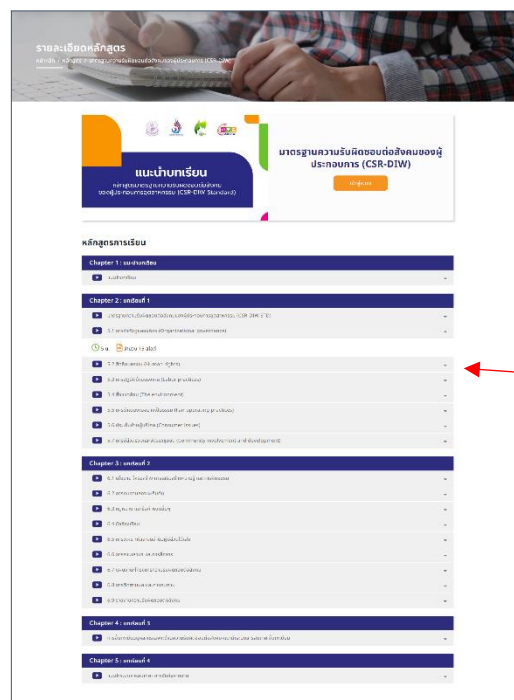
รายละเอียดหลักสูตร

หลักสูตร / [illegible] (CSR-DIW)

แนะนำบทเรียน

หลักสูตรมาตรฐานความรับผิดชอบต่อสังคมของผู้ประกอบการอุตสาหกรรม (CSR-DIW Standard)

มาตรฐานความรับผิดชอบต่อสังคมของผู้ประกอบการ (CSR-DIW)

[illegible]

หลักสูตรการเรียน

Chapter 1 : แนะนำบทเรียน

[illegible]

Chapter 2 : บทที่ 1

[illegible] (CSR-DIW) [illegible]

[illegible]

5 ชม. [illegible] 15 สไลด์

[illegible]

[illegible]

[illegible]

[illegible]

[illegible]

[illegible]

Chapter 3 : บทที่ 2

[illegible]

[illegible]

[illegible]

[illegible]

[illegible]

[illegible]

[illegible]

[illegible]

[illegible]

Chapter 4 : บทที่ 3

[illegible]

Chapter 5 : บทที่ 4

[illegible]